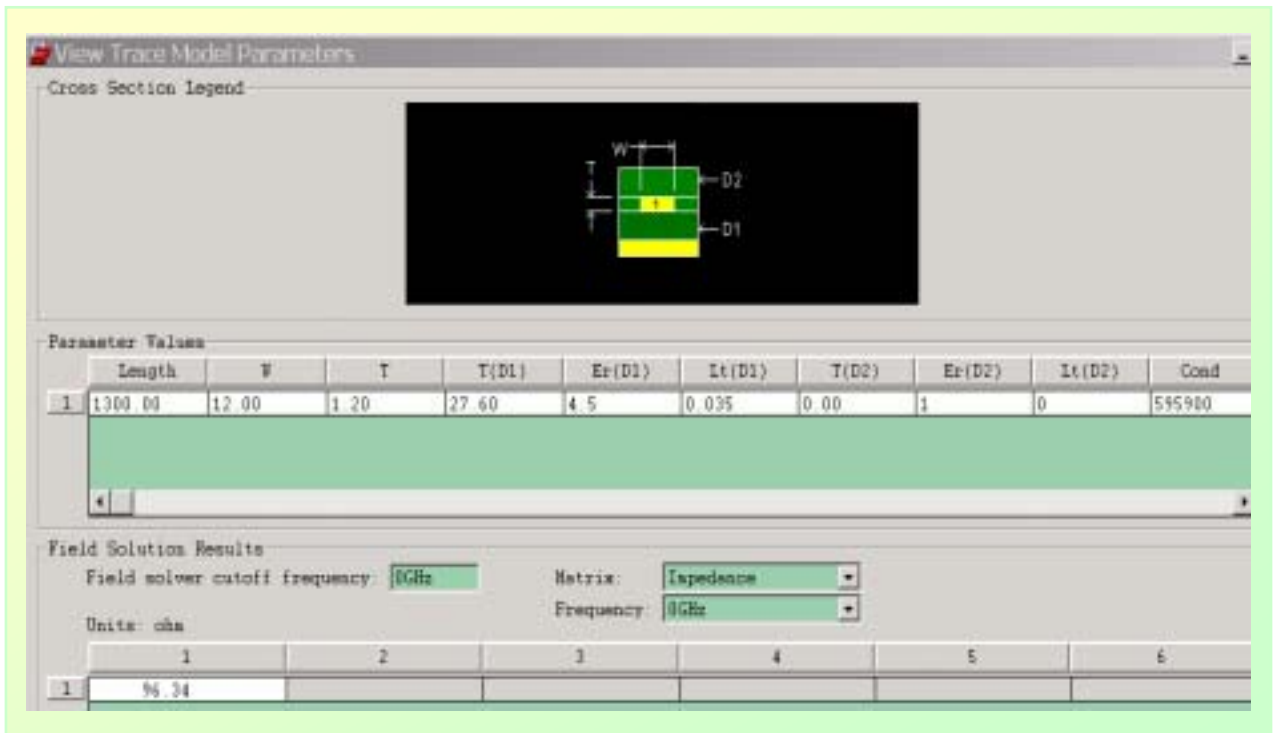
View Trace Model Parameters

Cross Section Legend

W
T
1
D2
D1

Parameter Values

| | Length | W | T | T(D1) | Er(D1) | Lt(D1) | T(D2) | Er(D2) | Lt(D2) | Cond |
|---|---|---|---|---|---|---|---|---|---|---|
| 1 | 1300.00 | 12.00 | 1.20 | 27.60 | 4.5 | 0.035 | 0.00 | 1 | 0 | 595900 |

Field Solution Results

Field solver cutoff frequency: 0GHz

Matrix: Impedance

Frequency: 0GHz

Units: ohm

| | 1 | 2 | 3 | 4 | 5 | 6 |
|---|---|---|---|---|---|---|
| 1 | 96.34 | | | | | |